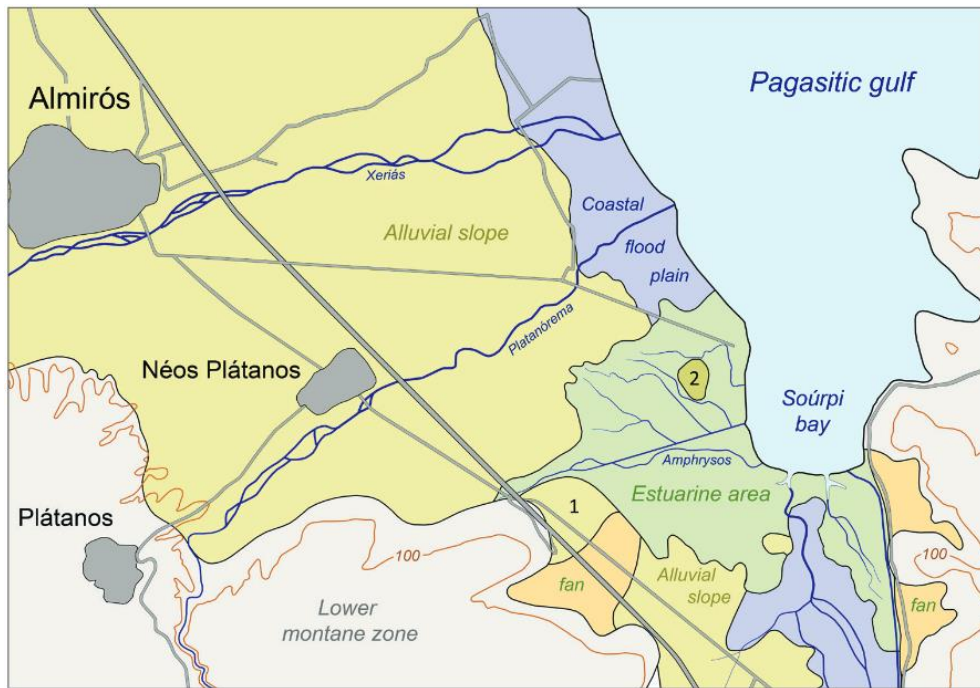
Almirós

Pagasitic gulf

Xeriás

Coastal flood plain

Alluvial slope

Platanórema

Néos Plátanos

2

Soúrpi bay

Amphrysos

Estuarine area

1

Plátanos

100

fan

Alluvial slope

100

fan

Lower montane zone